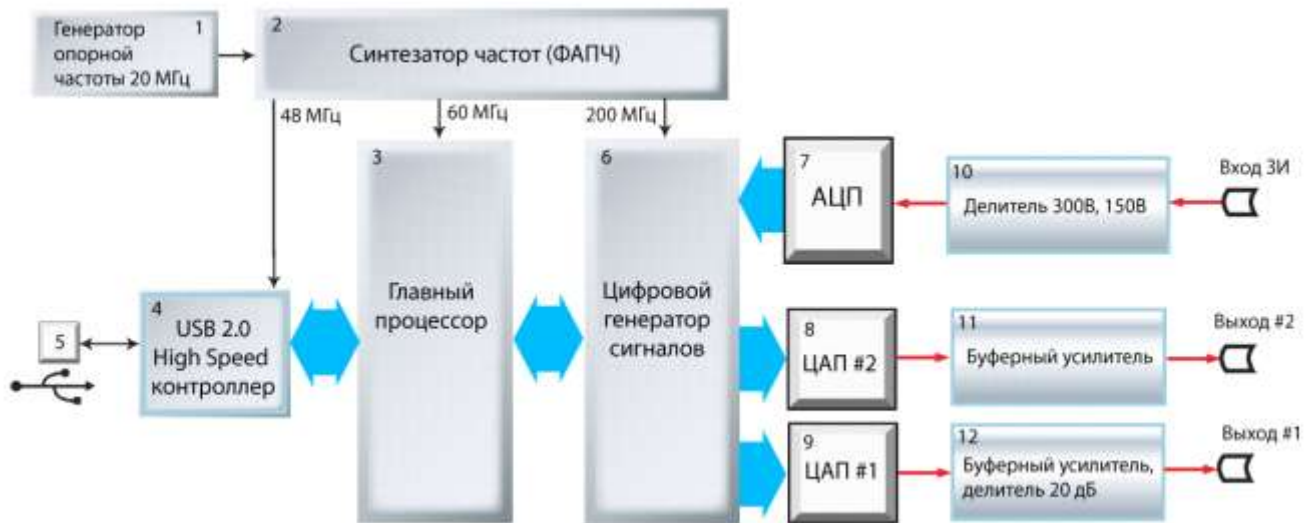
Генератор опорной частоты 20 МГц 1

2 Синтезатор частот (ФАПЧ)

48 МГц

60 МГц

200 МГц

3

Главный процессор

6

Цифровой генератор сигналов

7 АЦП

10 Делитель 300В, 150В

Вход ЗИ

4 USB 2.0 High Speed контроллер

5

8 ЦАП #2

11 Буферный усилитель

Выход #2

9 ЦАП #1

12 Буферный усилитель, делитель 20 дБ

Выход #1